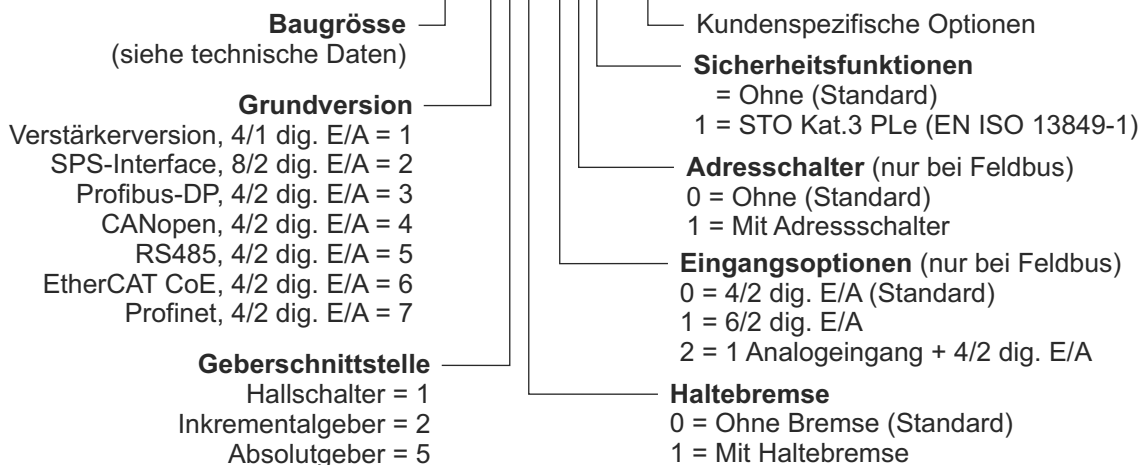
Baugrösse
(siehe technische Daten)

Grundversion
Verstärkerversion, 4/1 dig. E/A = 1
SPS-Interface, 8/2 dig. E/A = 2
Profibus-DP, 4/2 dig. E/A = 3
CANopen, 4/2 dig. E/A = 4
RS485, 4/2 dig. E/A = 5
EtherCAT CoE, 4/2 dig. E/A = 6
Profinet, 4/2 dig. E/A = 7

Geberschnittstelle
Hallschalter = 1
Inkrementalgeber = 2
Absolutgeber = 5

Kundenspezifische Optionen

Sicherheitsfunktionen
= Ohne (Standard)
1 = STO Kat.3 PLe (EN ISO 13849-1)

Adresschalter (nur bei Feldbus)
0 = Ohne (Standard)
1 = Mit Adressschalter

Eingangsoptionen (nur bei Feldbus)
0 = 4/2 dig. E/A (Standard)
1 = 6/2 dig. E/A
2 = 1 Analogeingang + 4/2 dig. E/A

Haltebremse
0 = Ohne Bremse (Standard)
1 = Mit Haltebremse